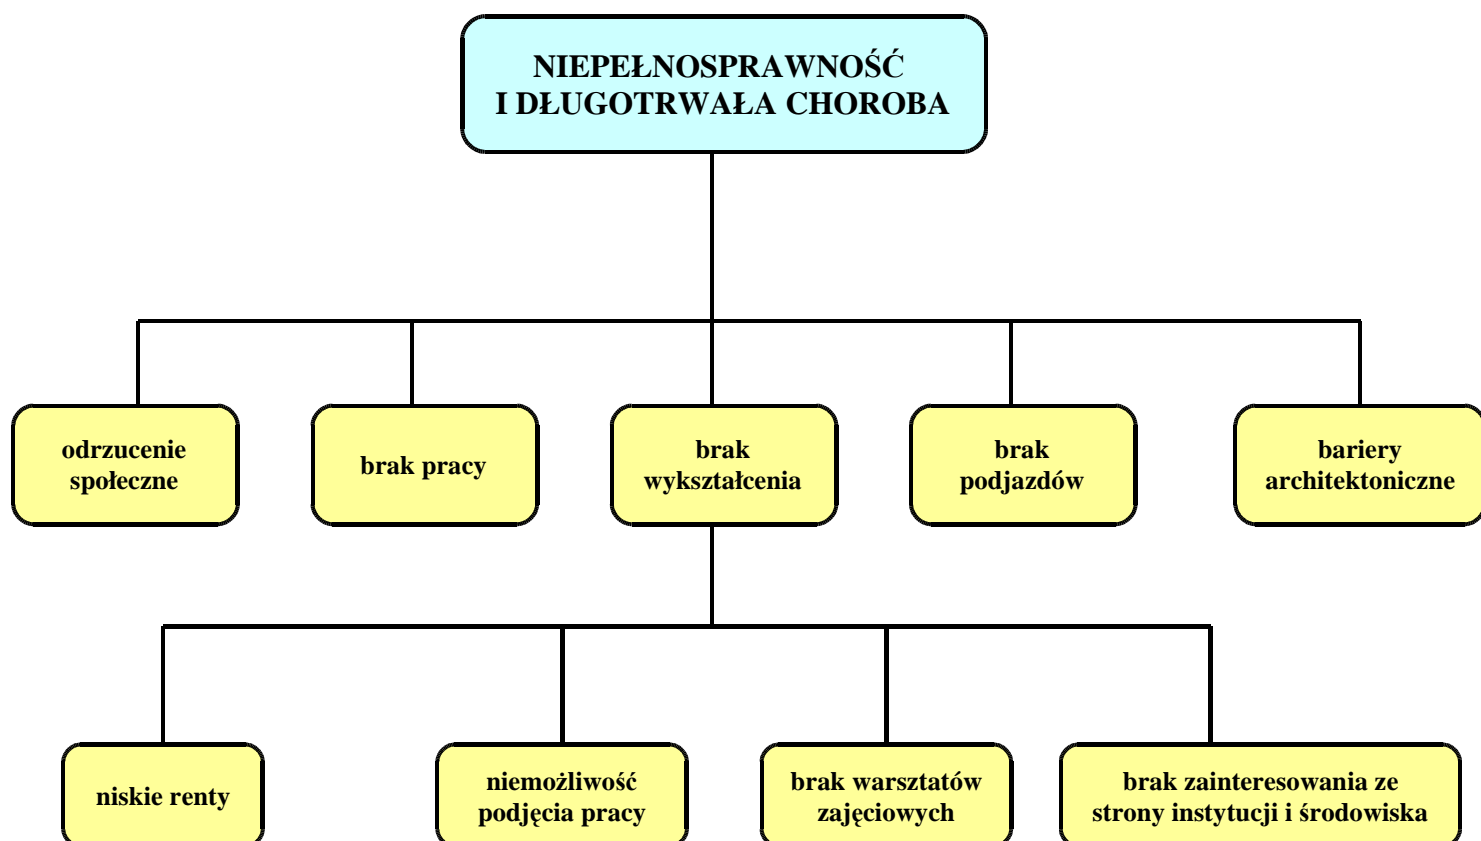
NIEPEŁNOSPRAWNOŚĆ
I DŁUGOTRWAŁA CHOROBA

odrzucenie społeczne

brak pracy

brak wykształcenia

brak podjazdów

bariery architektoniczne

niskie renty

niemożliwość podjęcia pracy

brak warsztatów zajęciowych

brak zainteresowania ze strony instytucji i środowiska